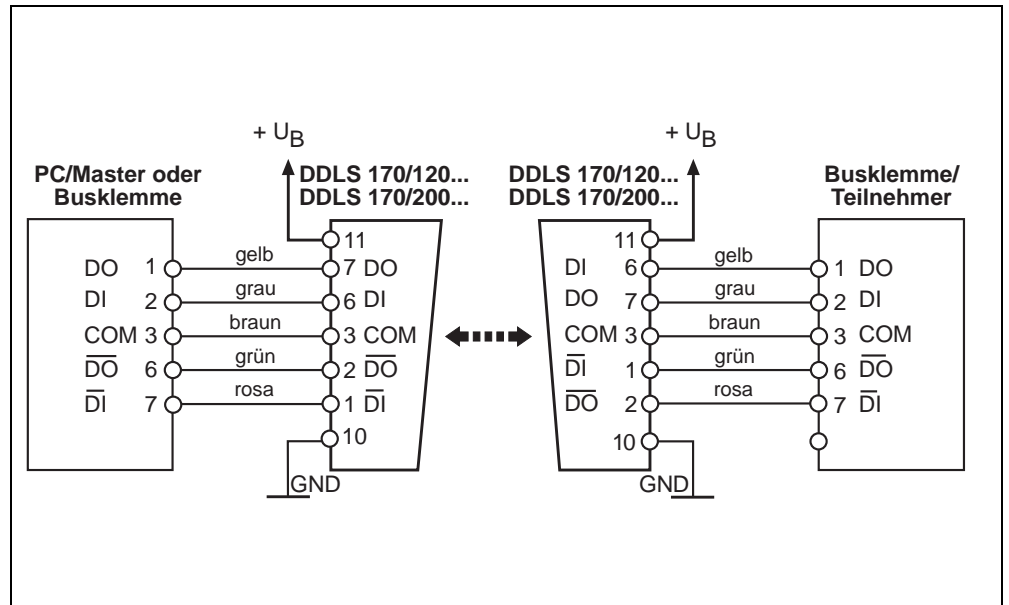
+ $U_B$

PC/Master oder Busklemme

DDLS 170/120...
DDLS 170/200...

11

DO 1 gelb 7 DO
DI 2 grau 6 DI
COM 3 braun 3 COM
$\overline{DO}$ 6 grün 2 $\overline{DO}$
$\overline{DI}$ 7 rosa 1 $\overline{DI}$

10

GND

+ $U_B$

DDLS 170/120...
DDLS 170/200...

Busklemme/ Teilnehmer

11

DI 6 gelb 1 DO
DO 7 grau 2 DI
COM 3 braun 3 COM
$\overline{DI}$ 1 grün 6 $\overline{DO}$
$\overline{DO}$ 2 rosa 7 $\overline{DI}$

10

GND